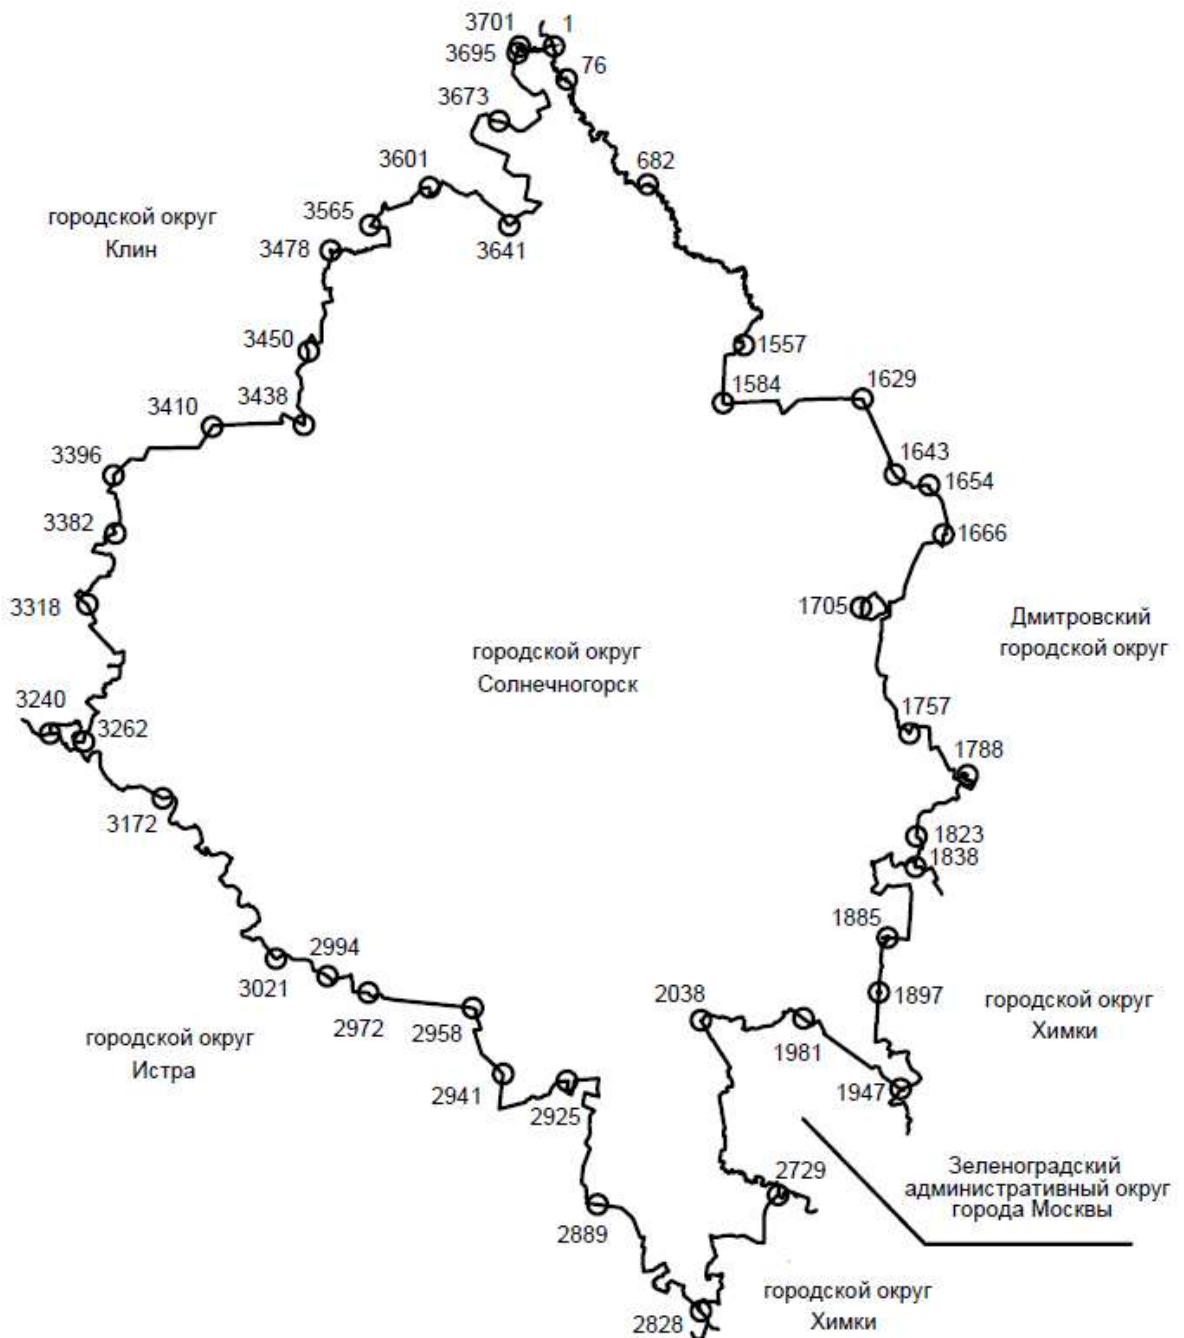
3701
1
3695
76
3673
682
3601
городской округ
Клин
3565
3641
3478
3450
1557
1584
1629
3410
3438
3396
1643
1654
3382
1666
3318
1705
Дмитровский
городской округ
городской округ
Солнечногорск
1757
3240
3262
1788
3172
1823
1838
1885
2994
3021
1897
2038
городской округ
Химки
2972
2958
городской округ
Истра
1981
1947
2941
2925
Зеленоградский
административный округ
города Москвы
2729
2889
городской округ
Химки
2828